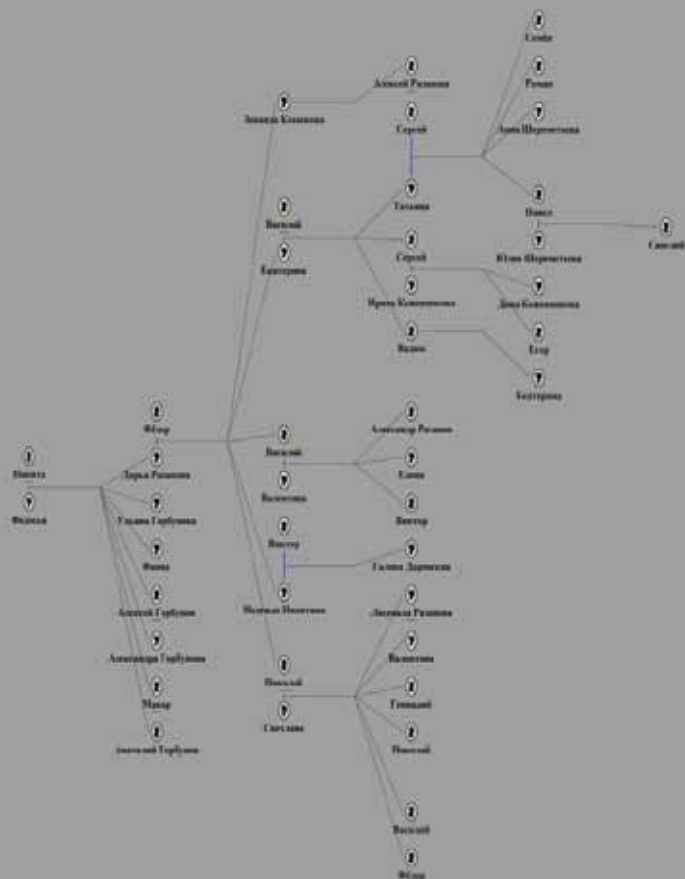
Никита
Фёкла
Фёдор
Дарья Рязанова
Ульяна Горбунова
Фаина
Алексей Горбунов
Александра Горбунова
Макар
Анатолий Горбунов
Зинаида Конюхова
Алексей Рязанов
Василий
Екатерина
Сергей
Татьяна
Сергей
Ирина Конюшенкова
Вадим
Семён
Роман
Анна Шереметьева
Павел
Юлия Шереметьева
Святослав
Дина Конюшенкова
Егор
Екатерина
Василий
Валентина
Александр Рязанов
Елена
Виктор
Виктор
Надежда Никитина
Галина Дарьюкова
Николай
Светлана
Людмила Рязанова
Валентина
Геннадий
Николай
Василий
Фёдор